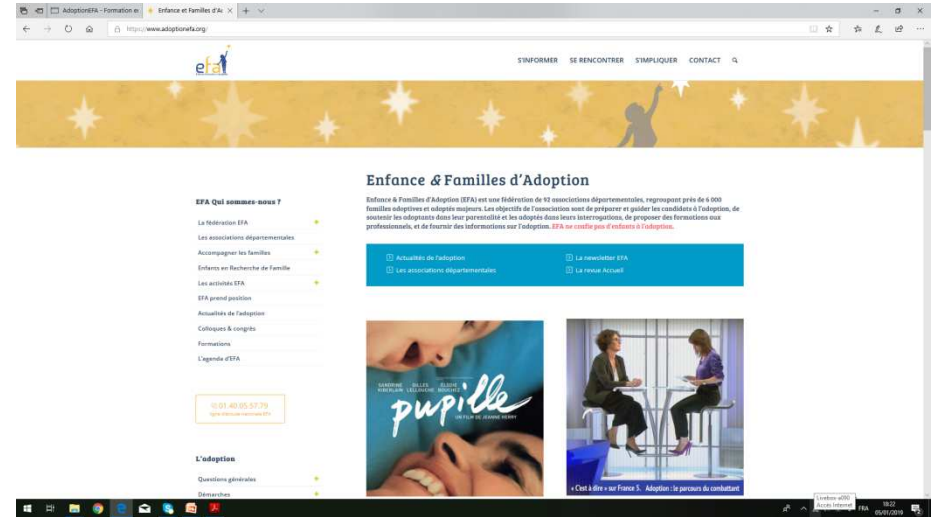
AdoptionEFA - Formation et | Enfance et Familles d'A

https://www.adoptionefa.org/

efa

S'INFORMER SE RENCONTRER S'IMPLIQUER CONTACT

EFA Qui sommes-nous ?

La fédération EFA
Les associations départementales
Accompagner les familles
Enfants en Recherche de Famille
Les activités EFA
EFA prend position
Actualités de l'adoption
Colloques & congrès
Formations
L'agenda d'EFA

01 40 05 57 79
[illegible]

L'adoption

Questions générales
Démarches

Enfance & Familles d'Adoption

Enfance & Familles d'Adoption (EFA) est une fédération de 92 associations départementales, regroupant près de 6 000 familles adoptives et adoptés majeurs. Les objectifs de l'association sont de préparer et guider les candidats à l'adoption, de soutenir les adoptants dans leur parentalité et les adoptés dans leurs interrogations, de proposer des formations aux professionnels, et de fournir des informations sur l'adoption. EFA ne confie pas d'enfants à l'adoption.

Actualités de l'adoption
Les associations départementales
La newsletter EFA
La revue Accueil

SANDRINE KIBERLAIN GILLES LELLOUCHE ÉLODIE BOUCHEZ
pupille
UN FILM DE JEANNE HERRY

« C'est à dire » sur France 5. Adoption : le parcours du combattant

Livebox-a090
Accès Internet
FRA 18:22 05/01/2019